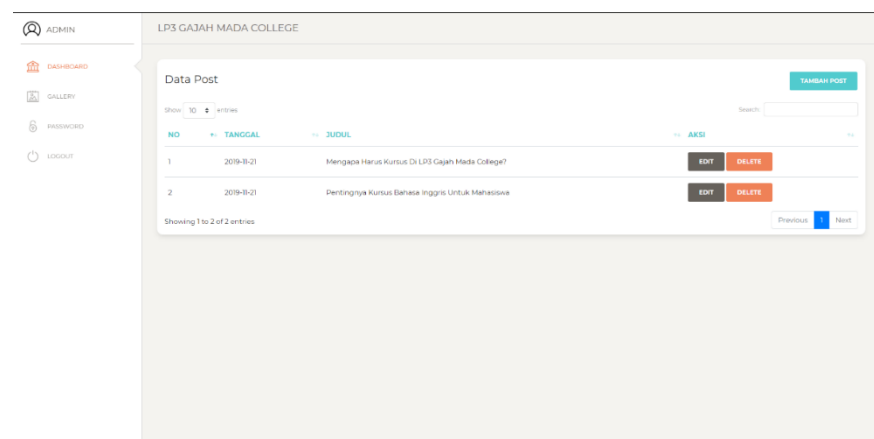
ADMIN

DASHBOARD

GALLERY

PASSWORD

LOGOUT

LP3 GAJAH MADA COLLEGE

Data Post

TAMBAH POST

Show 10 entries

Search:

| NO | TANGGAL | JUDUL | AKSI |
|---|---|---|---|
| 1 | 2019-11-21 | Mengapa Harus Kursus Di LP3 Gajah Mada College? | EDIT DELETE |
| 2 | 2019-11-21 | Pentingnya Kursus Bahasa Inggris Untuk Mahasiswa | EDIT DELETE |

Showing 1 to 2 of 2 entries

Previous 1 Next